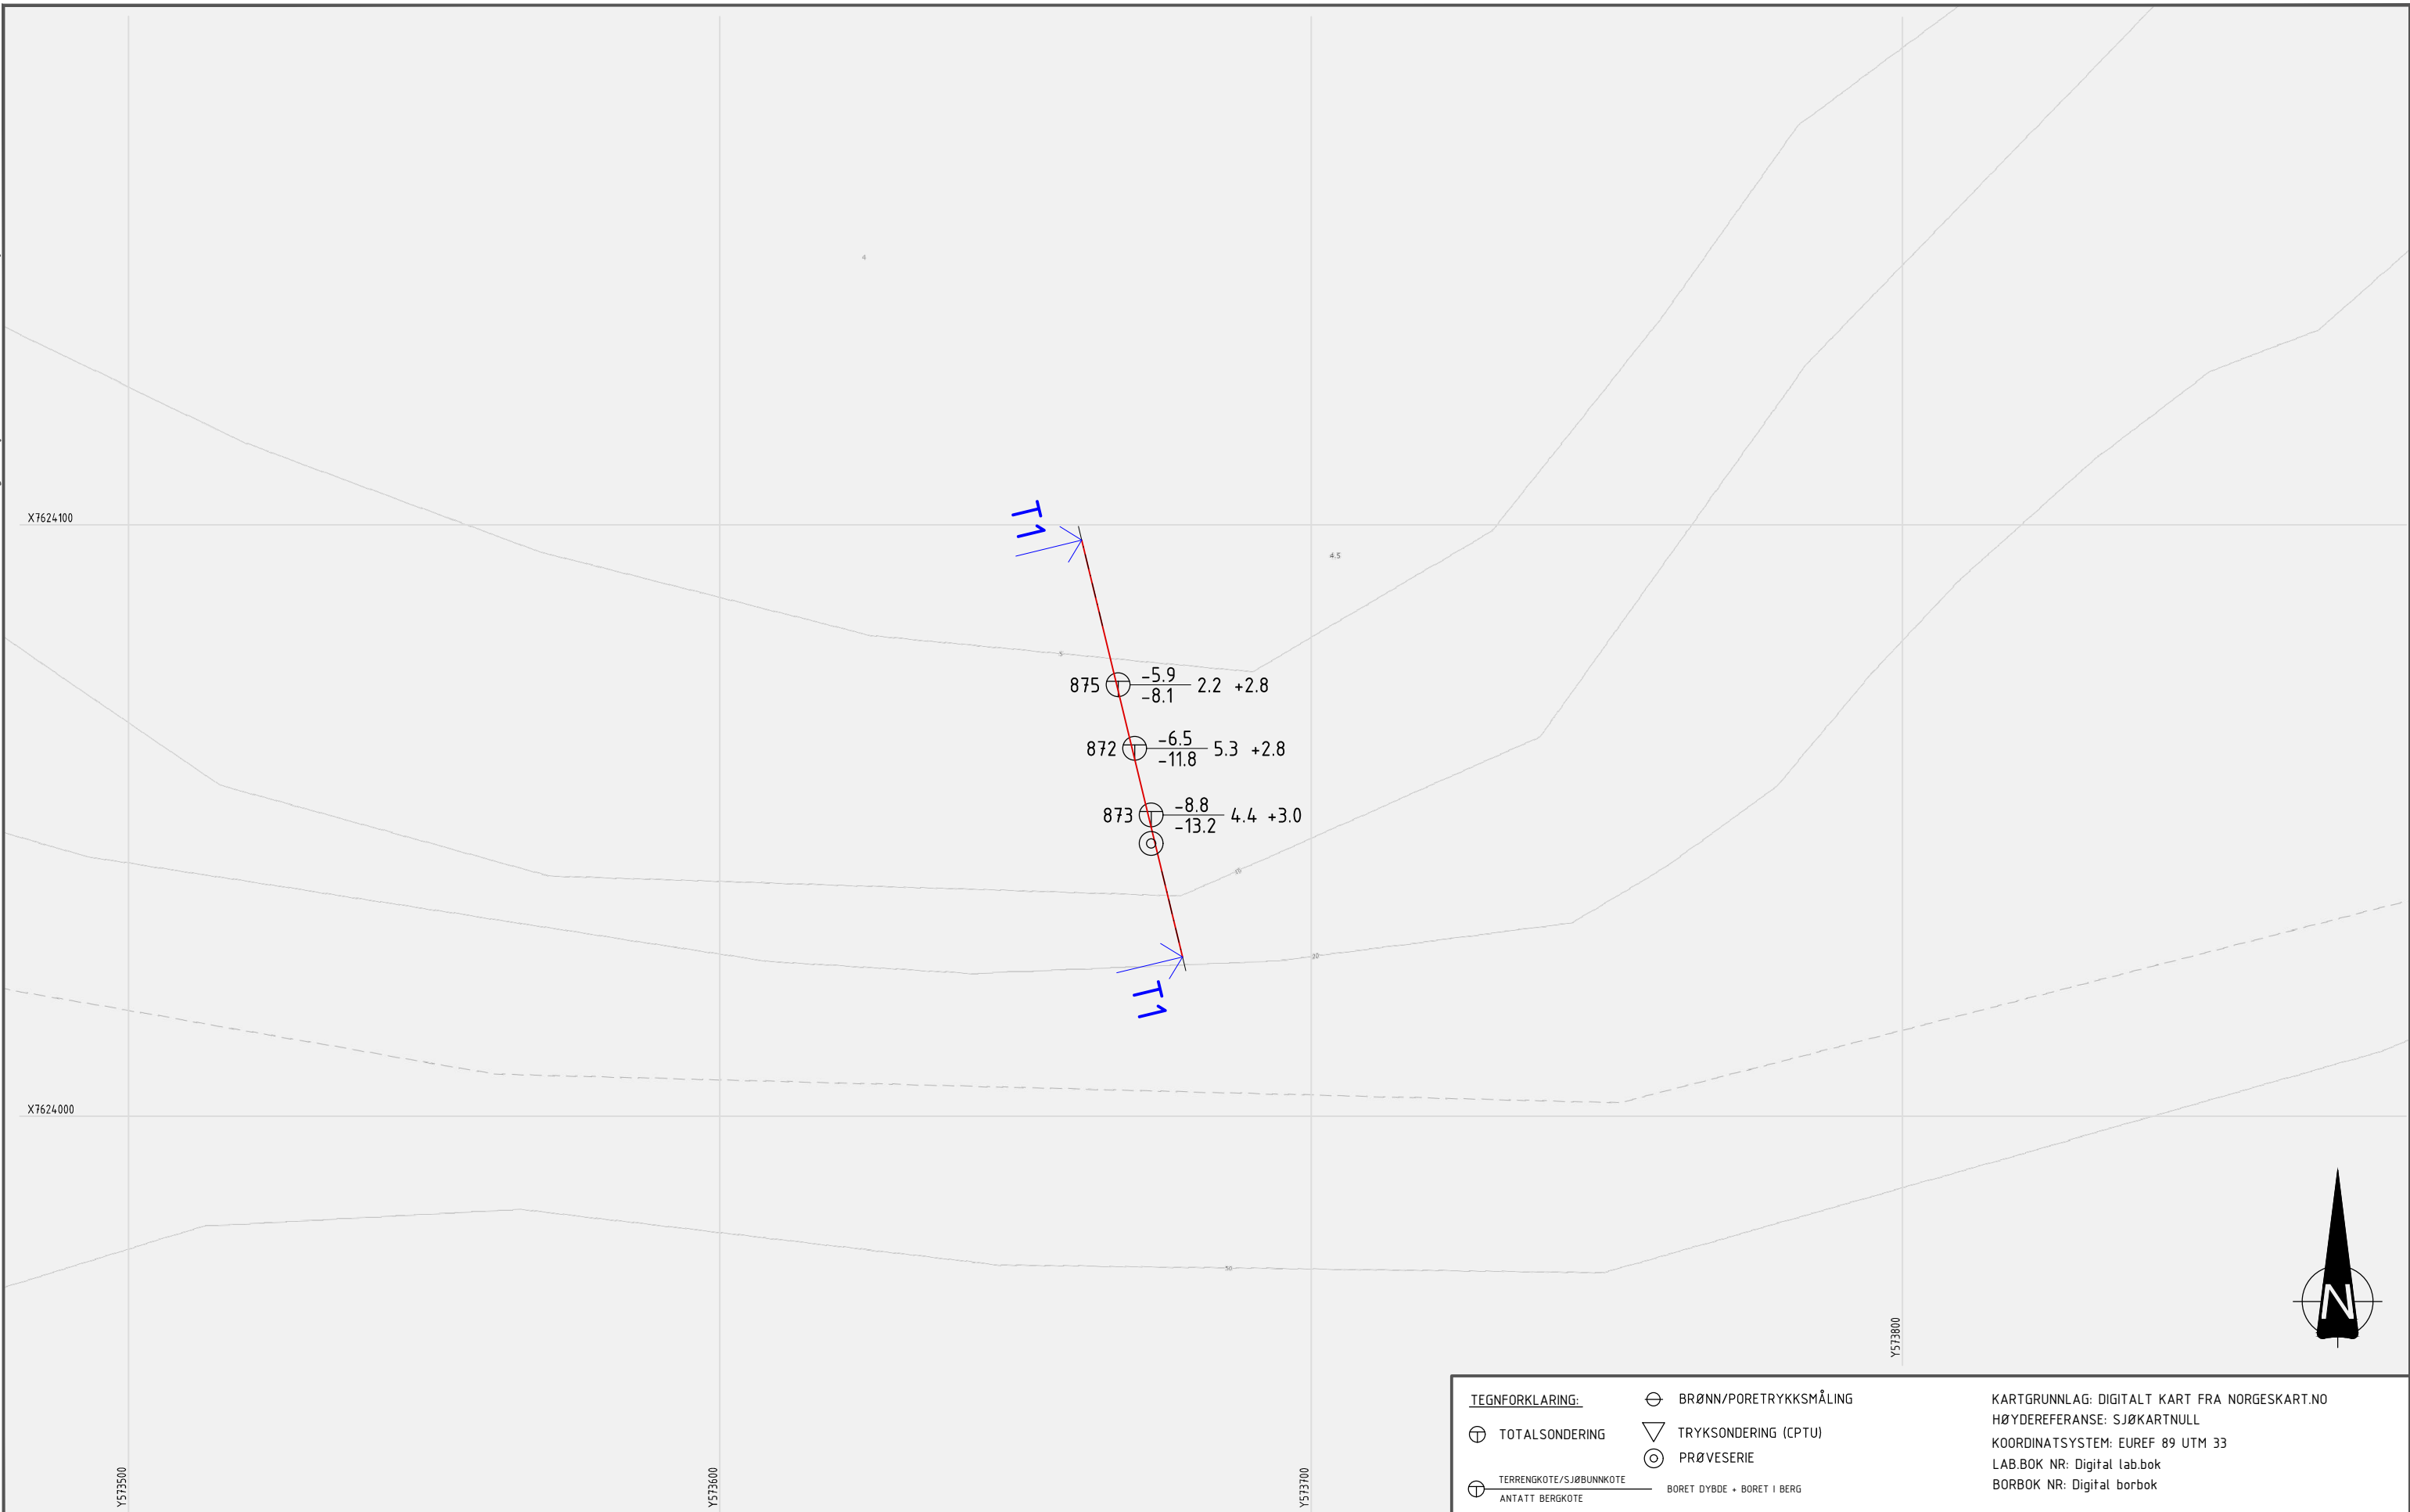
4

X7624100

T1

4.5

875 $\frac{-5.9}{-8.1}$ 2.2 +2.8

872 $\frac{-6.5}{-11.8}$ 5.3 +2.8

873 $\frac{-8.8}{-13.2}$ 4.4 +3.0

T1

X7624000

Y573500

Y573600

Y573700

Y573800

N

TEGNFORKLARING:

TOTALSONDERING

BRØNN/PORETRYKKSMÅLING

TRYKSONDERING (CPTU)

PRØVESERIE

TERRENGKOTE/SJØBUNNKOTE

ANTATT BERGKOTE

BORET DYBDE + BORET I BERG

KARTGRUNNLAG: DIGITALT KART FRA NORGESKART.NO
HØYDEREFERANSE: SJØKARTNULL
KOORDINATSYSTEM: EUREF 89 UTM 33
LAB.BOK NR: Digital lab.bok
BORBOK NR: Digital borbok